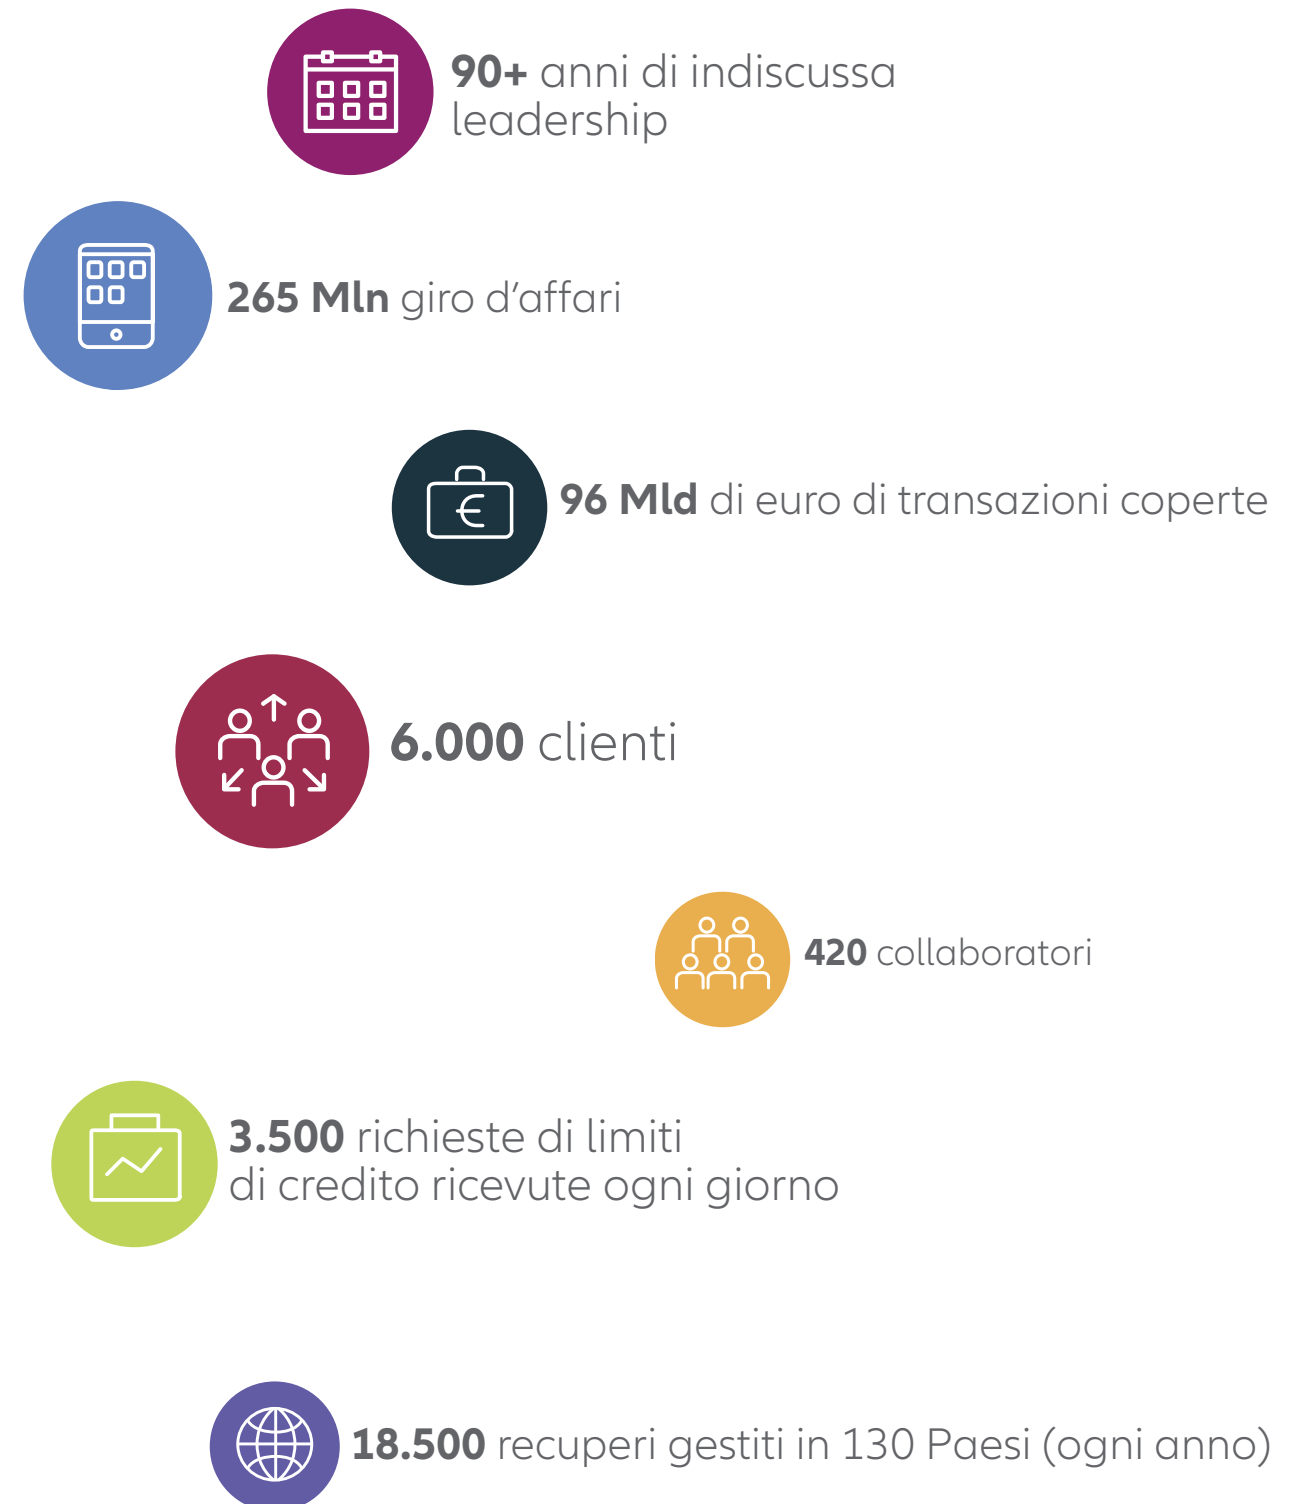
90+ anni di indiscussa leadership

265 Mln giro d’affari

96 Mld di euro di transazioni coperte

6.000 clienti

420 collaboratori

3.500 richieste di limiti di credito ricevute ogni giorno

18.500 recuperi gestiti in 130 Paesi (ogni anno)